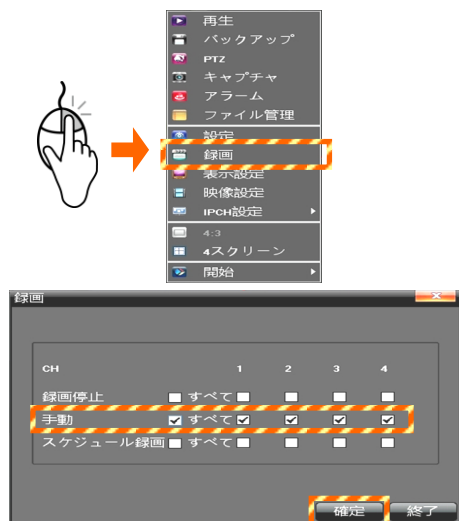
再生
バックアップ
PTZ
キャプチャ
アラーム
ファイル管理
設定
録画
表示設定
映像設定
IPCH設定
4:3
4スクリーン
開始

録画

| CH | | 1 | 2 | 3 | 4 |
|---|---|---|---|---|---|
| 録画停止 | ☐ すべて | ☐ | ☐ | ☐ | ☐ |
| 手動 | ☑ すべて | ☑ | ☑ | ☑ | ☑ |
| スケジュール録画 | ☐ すべて | ☐ | ☐ | ☐ | ☐ |

確定 終了